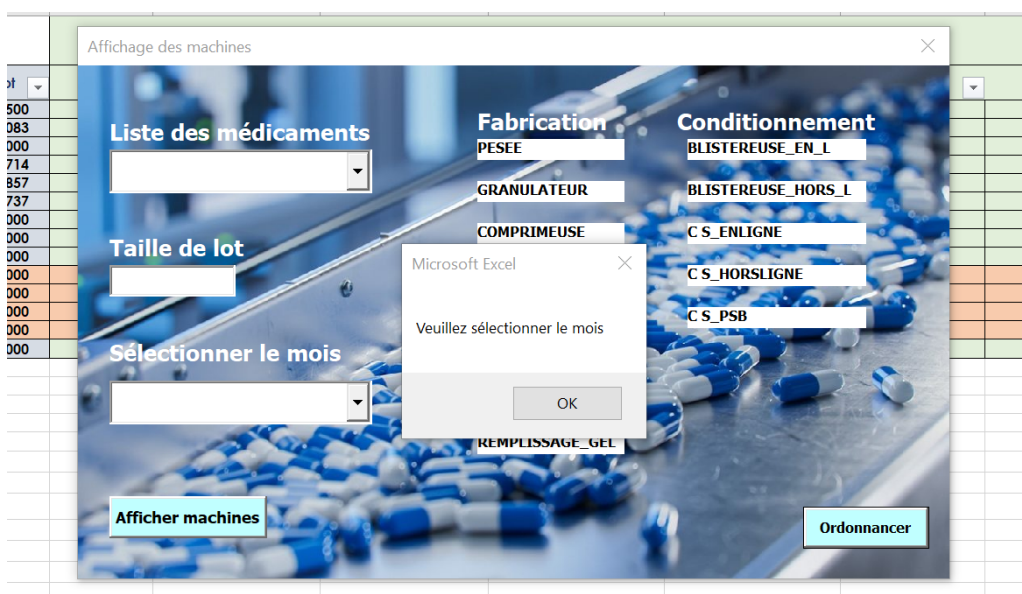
ot
500
083
000
714
857
737
000
000
000
000
000
000
000
000

Affichage des machines

Liste des médicaments

Taille de lot

Sélectionner le mois

Fabrication
PESEE
GRANULATEUR
COMPRIMEUSE
REMPLISSAGE_GEL

Conditionnement
BLISTEREUSE_EN_L
BLISTEREUSE_HORS_L
C S_ENLIGNE
C S_HORSLIGNE
C S_PSB

Microsoft Excel
Veuillez sélectionner le mois
OK

Afficher machines

Ordonnancer